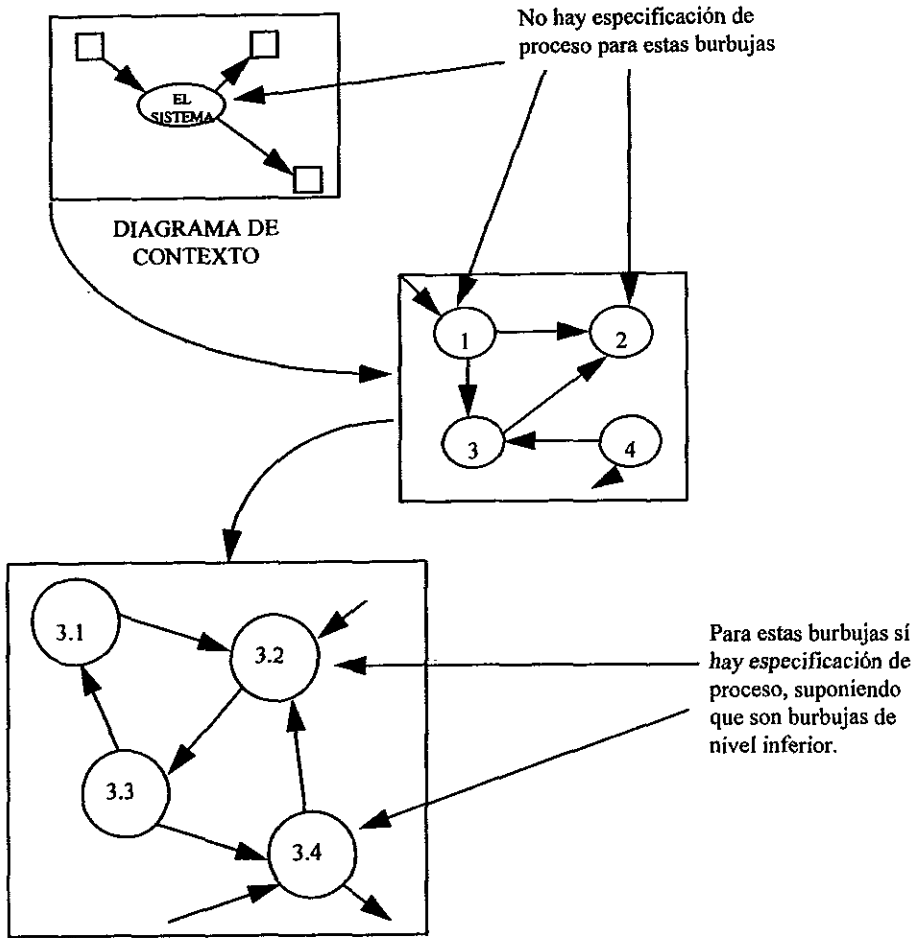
No hay especificación de proceso para estas burbujas

EL SISTEMA

DIAGRAMA DE CONTEXTO

1

2

3

4

3.1

3.2

3.3

3.4

Para estas burbujas sí hay especificación de proceso, suponiendo que son burbujas de nivel inferior.